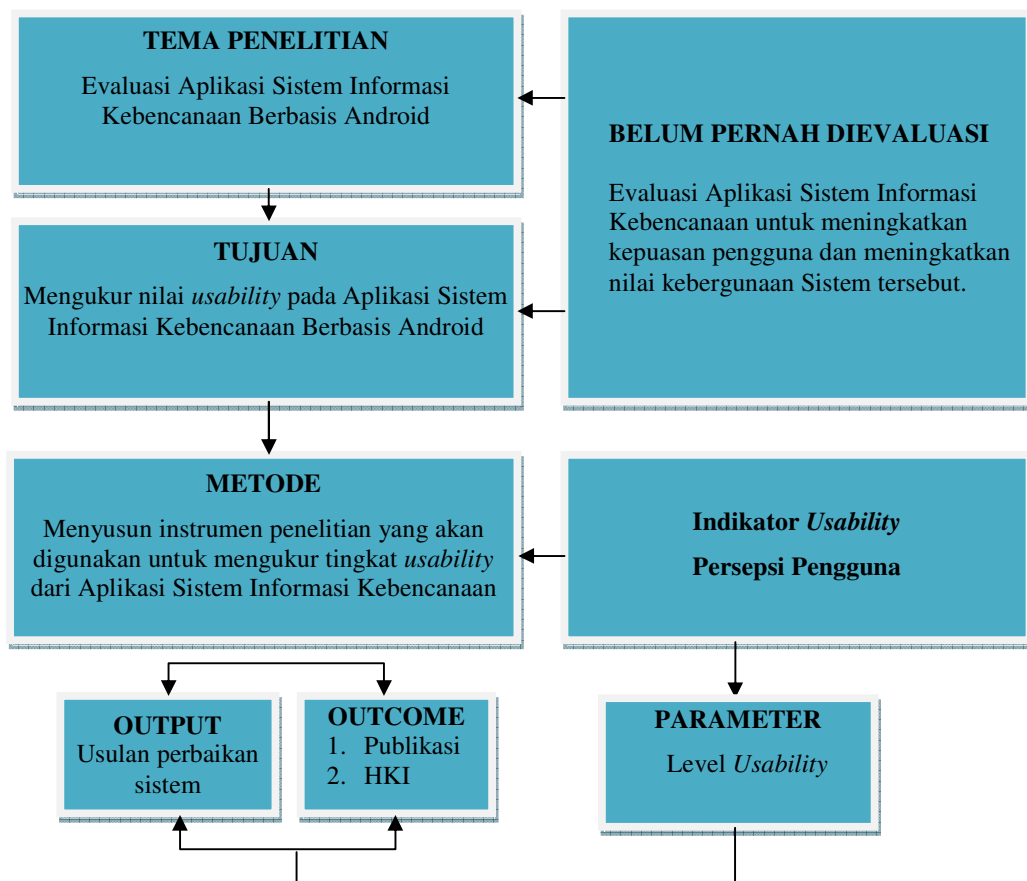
TEMA PENELITIAN

Evaluasi Aplikasi Sistem Informasi Kebencanaan Berbasis Android

BELUM PERNAH DIEVALUASI

Evaluasi Aplikasi Sistem Informasi Kebencanaan untuk meningkatkan kepuasan pengguna dan meningkatkan nilai kebergunaan Sistem tersebut.

TUJUAN

Mengukur nilai *usability* pada Aplikasi Sistem Informasi Kebencanaan Berbasis Android

METODE

Menyusun instrumen penelitian yang akan digunakan untuk mengukur tingkat *usability* dari Aplikasi Sistem Informasi Kebencanaan

Indikator *Usability*

Persepsi Pengguna

OUTPUT

Usulan perbaikan sistem

OUTCOME

1. Publikasi
2. HKI

PARAMETER

Level *Usability*